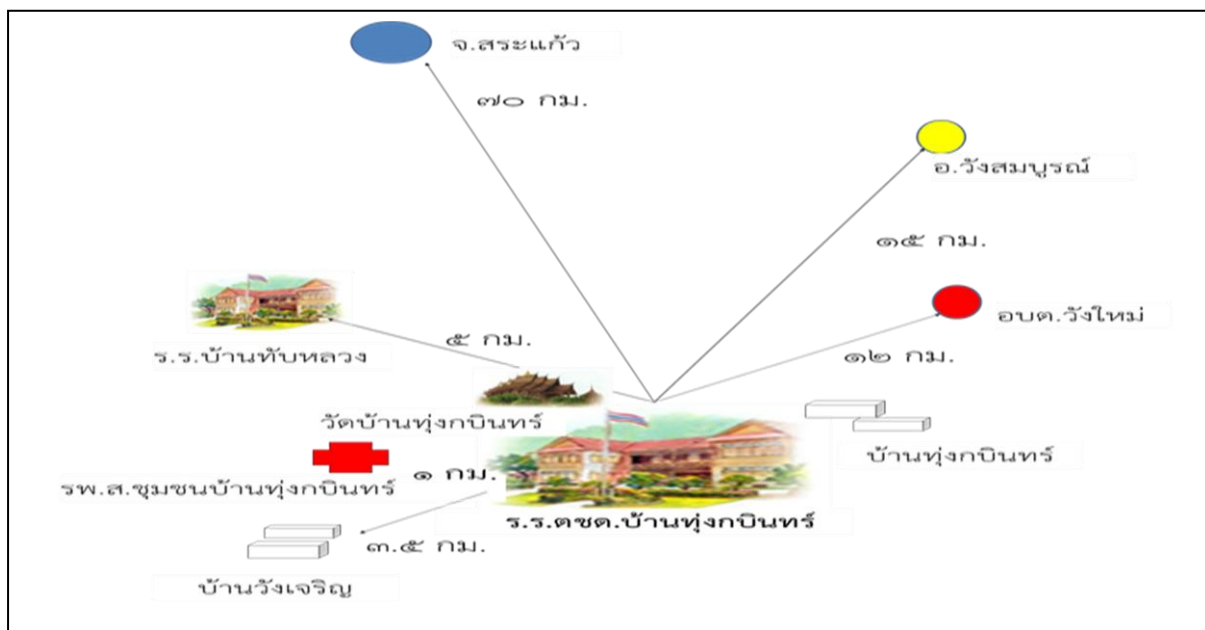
จ.สระแก้ว

๗๐ กม.

อ.วังสมบูรณ์

๑๕ กม.

อบต.วังใหม่

๑๒ กม.

ร.ร.บ้านทับหลวง

๕ กม.

วัดบ้านทุ่งกบินทร์

บ้านทุ่งกบินทร์

รพ.สต.ชุมชนบ้านทุ่งกบินทร์

๑ กม.

ร.ร.ตชด.บ้านทุ่งกบินทร์

๓.๕ กม.

บ้านวังเจริญ